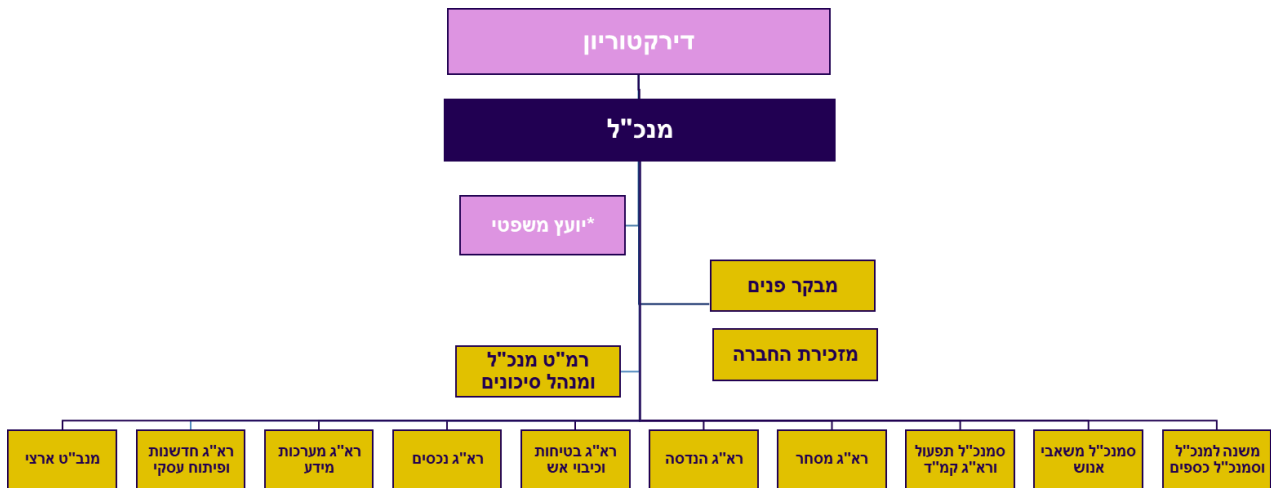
דירקטוריון

מנכ"ל

*יועץ משפטי

מבקר פנים

מזכירת החברה

רמ"ט מנכ"ל ומנהל סיכונים

משנה למנכ"ל וסמנכ"ל כספים

סמנכ"ל משאבי אנוש

סמנכ"ל תפעול ורא"ג קמ"ד

רא"ג מסחר

רא"ג הנדסה

רא"ג בטיחות וכיבוי אש

רא"ג נכסים

רא"ג מערכות מידע

רא"ג חדשנות ופיתוח עסקי

מנב"ט ארצי